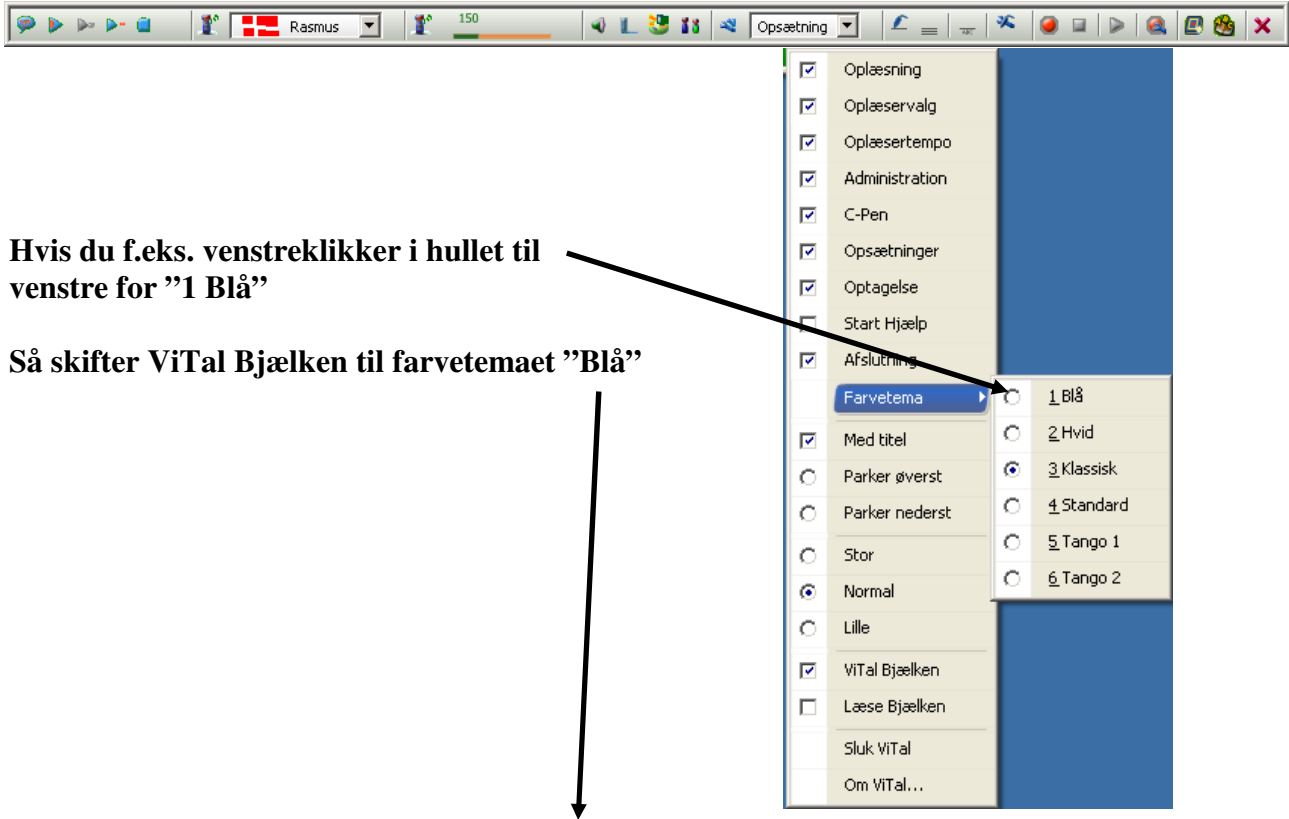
Rasmus 150 Opsætning

Oplæsning
Oplæservalg
Oplæsertempo
Administration
C-Pen
Opsætninger
Optagelse
Start Hjælp
Afslutning
Farvetema
Med titel
Parker øverst
Parker nederst
Stor
Normal
Lille
ViTal Bjælken
Læse Bjælken
Sluk ViTal
Om ViTal...

1 Blå
2 Hvid
3 Klassisk
4 Standard
5 Tango 1
6 Tango 2

Hvis du f.eks. venstreklikker i hullet til venstre for ”1 Blå”

Så skifter ViTal Bjælken til farvetemaet ”Blå”